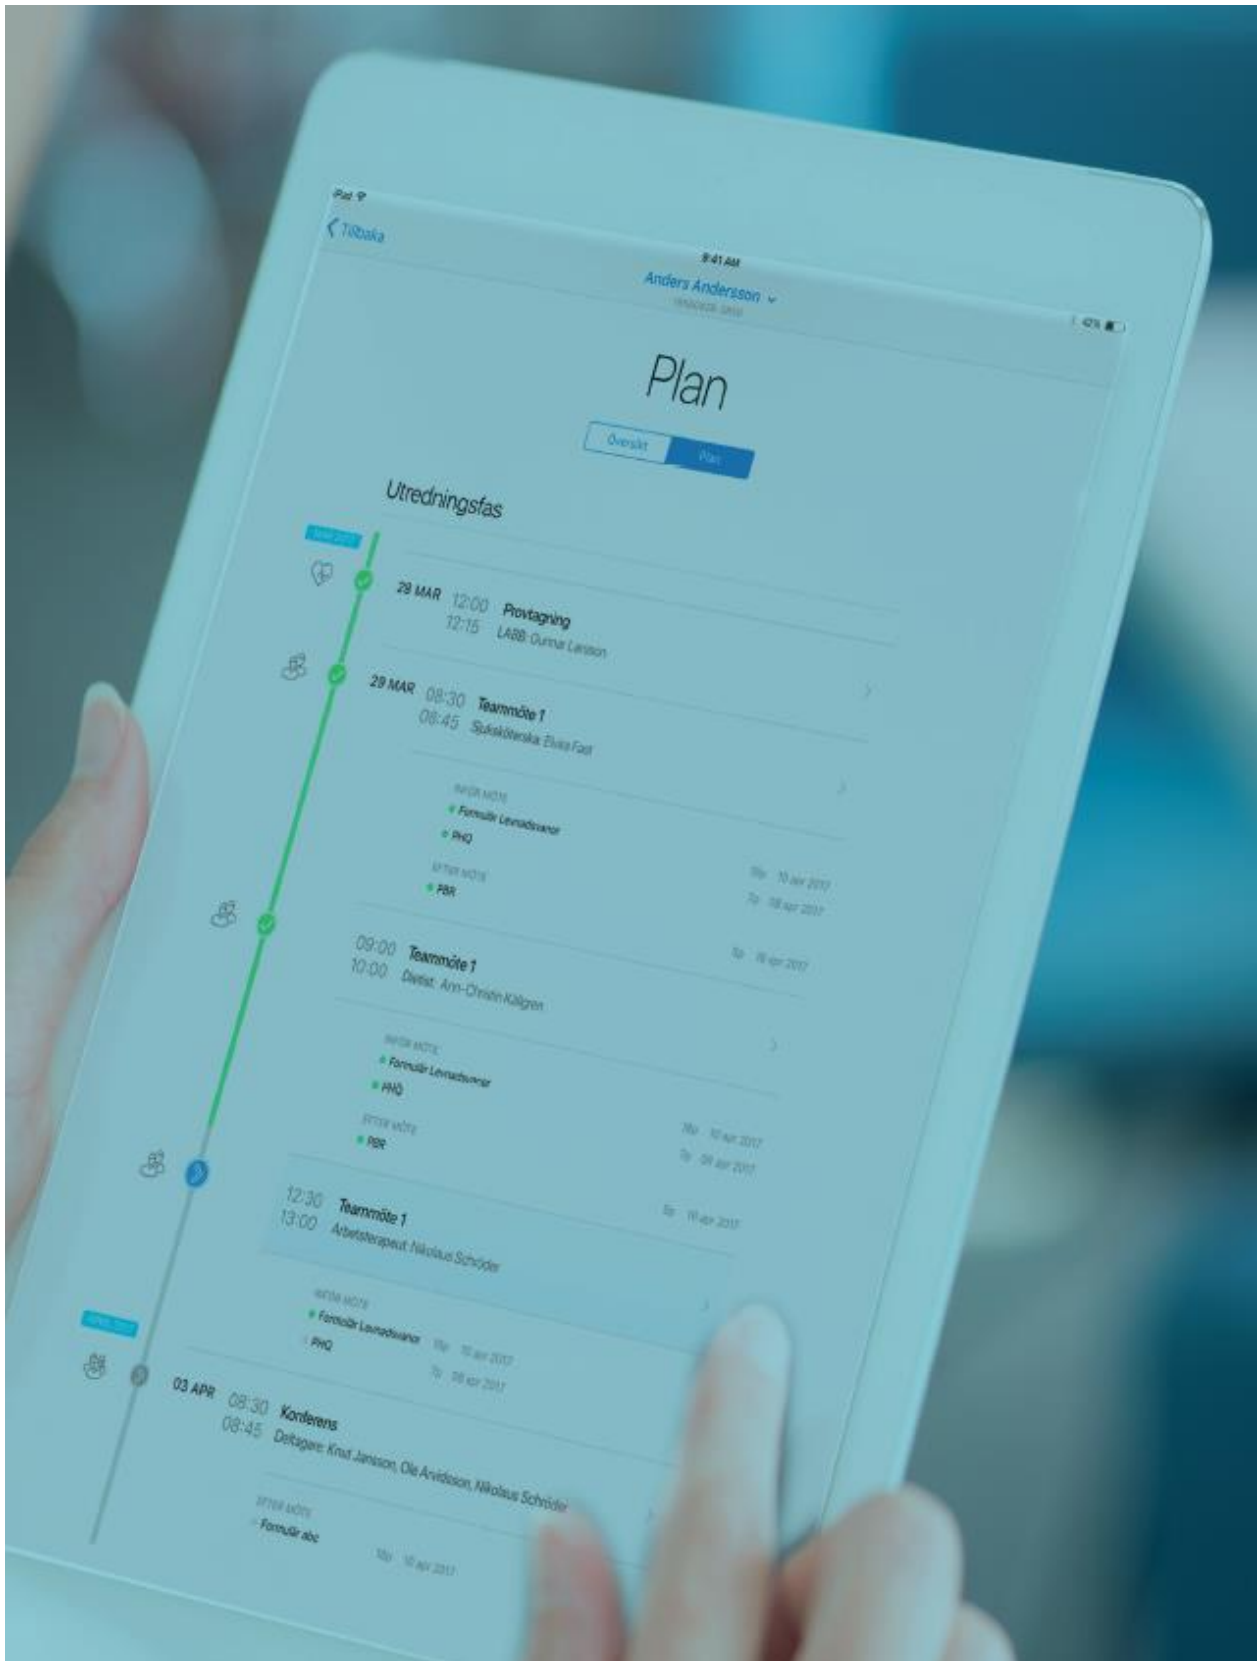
iPad
Tillbaka
9:41 AM
Anders Andersson
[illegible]
42%

Plan

Översikt
Plan

Utredningsfas

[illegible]

29 MAR 12:00 12:15 Provtagning
LABB: Gunnar Larsson

29 MAR 08:30 08:45 Teammöte 1
Sjuksköterska: Elvira Fast

INFÖR MÖTE
Formulär Levnadsvanor
PHQ
EFTER MÖTE
PBR
Tillg. 10 apr 2017
Till 18 apr 2017

09:00 10:00 Teammöte 1
Dietist: Ann-Christin Källgren
Till 18 apr 2017

INFÖR MÖTE
Formulär Levnadsvanor
PHQ
EFTER MÖTE
PBR
Tillg. 10 apr 2017
Till 09 apr 2017

12:30 13:00 Teammöte 1
Arbetsterapeut: Nikolaus Schröder
Till 18 apr 2017

INFÖR MÖTE
Formulär Levnadsvanor
PHQ
Tillg. 10 apr 2017
Till 18 apr 2017

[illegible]

03 APR 08:30 08:45 Konferens
Deltagare: Knut Jansson, Ole Arvidsson, Nikolaus Schröder

EFTER MÖTE
Formulär abc
Tillg. 10 apr 2017